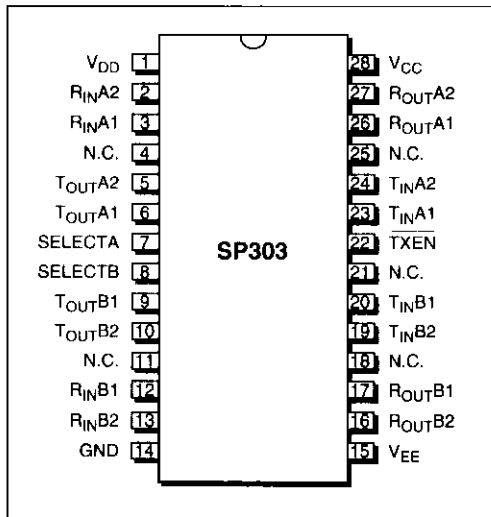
$V_{DD}$ 1
$R_{IN}A2$ 2
$R_{IN}A1$ 3
N.C. 4
$T_{OUT}A2$ 5
$T_{OUT}A1$ 6
SELECTA 7
SELECTB 8
$T_{OUT}B1$ 9
$T_{OUT}B2$ 10
N.C. 11
$R_{IN}B1$ 12
$R_{IN}B2$ 13
GND 14

SP303

28 $V_{CC}$
27 $R_{OUT}A2$
26 $R_{OUT}A1$
25 N.C.
24 $T_{IN}A2$
23 $T_{IN}A1$
22 $\overline{TXEN}$
21 N.C.
20 $T_{IN}B1$
19 $T_{IN}B2$
18 N.C.
17 $R_{OUT}B1$
16 $R_{OUT}B2$
15 $V_{EE}$